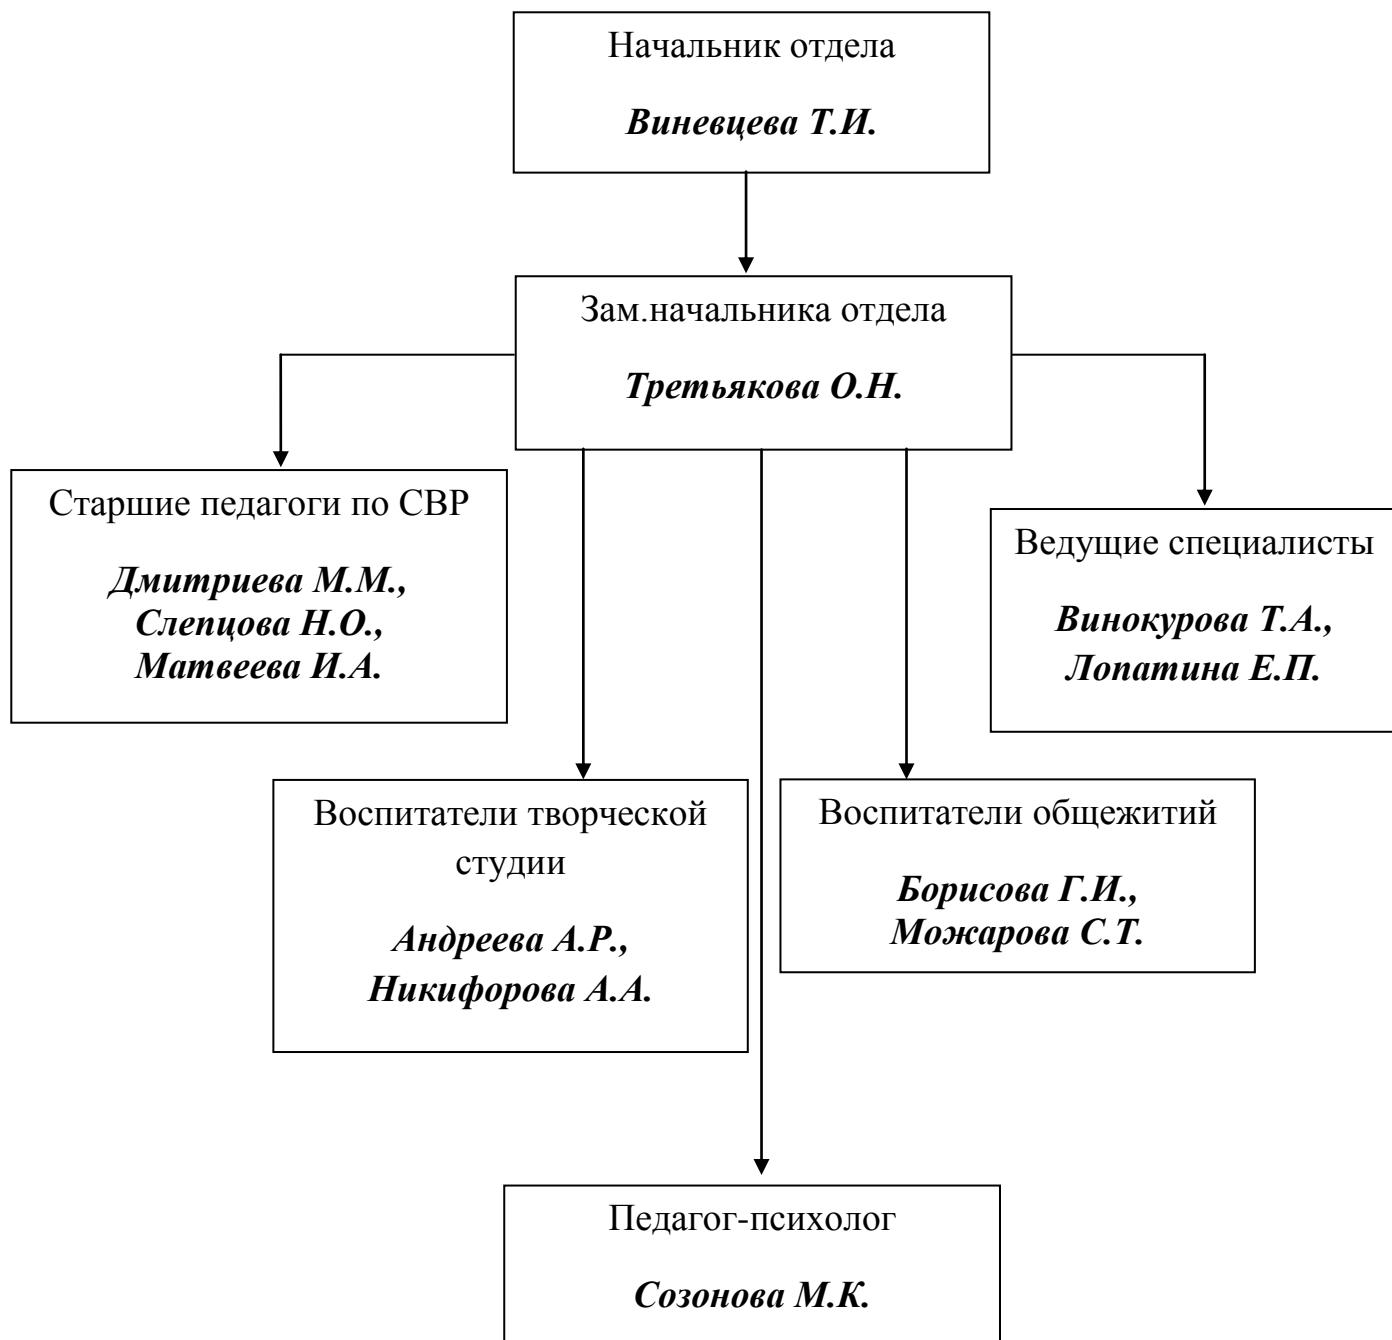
Начальник отдела

Виневцева Т.И.

Зам.начальника отдела

Третьякова О.Н.

Старшие педагоги по СВР

Дмитриева М.М., Слепцова Н.О., Матвеева И.А.

Ведущие специалисты

Винокурова Т.А., Лопатина Е.П.

Воспитатели творческой студии

Андреева А.Р., Никифорова А.А.

Воспитатели общежитий

Борисова Г.И., Можарова С.Т.

Педагог-психолог

Созонова М.К.